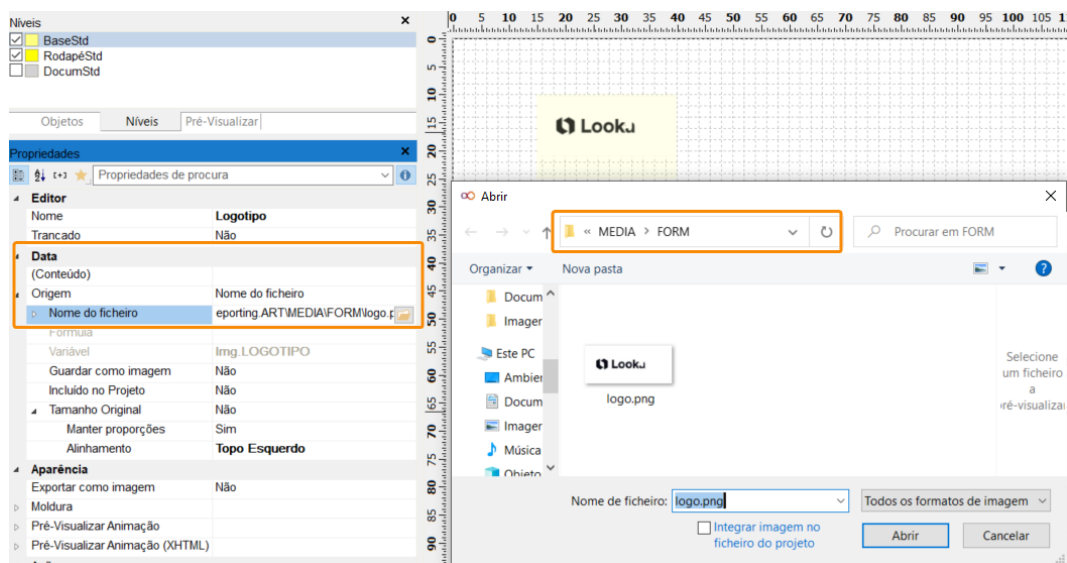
Níveis ×
BaseStd
RodapéStd
DocumStd

Objetos Níveis Pré-Visualizar

Propriedades ×
Propriedades de procura

| | |
|---|---|
| Editor | |
| Nome | Logotipo |
| Trancado | Não |
| Data | |
| (Conteúdo) | |
| Origem | Nome do ficheiro |
| Nome do ficheiro | eporting.ART\MEDIA\FORM\logo.p |
| Fórmula | |
| Variável | Img.LOGOTIPO |
| Guardar como imagem | Não |
| Incluído no Projeto | Não |
| Tamanho Original | Não |
| Manter proporções | Sim |
| Alinhamento | Topo Esquerdo |
| Aparência | |
| Exportar como imagem | Não |
| Moldura | |
| Pré-Visualizar Animação | |
| Pré-Visualizar Animação (XHTML) | |

0 5 10 15 20 25 30 35 40 45 50 55 60 65 70 75 80 85 90 95 100 105 1

0 5 10 15 20 25 30 35 40 45 50 55 60 65 70 75 80 85 90

Look

Abrir ×
« MEDIA > FORM
Procurar em FORM
Organizar ▾ Nova pasta
Docum
Imager
Este PC
Ambier
Docum
Imager
Música
Objeto
Look
logo.png
Selecione um ficheiro a pré-visualizar
Nome de ficheiro: logo.png
Todos os formatos de imagem
Integrar imagem no ficheiro do projeto
Abrir Cancelar